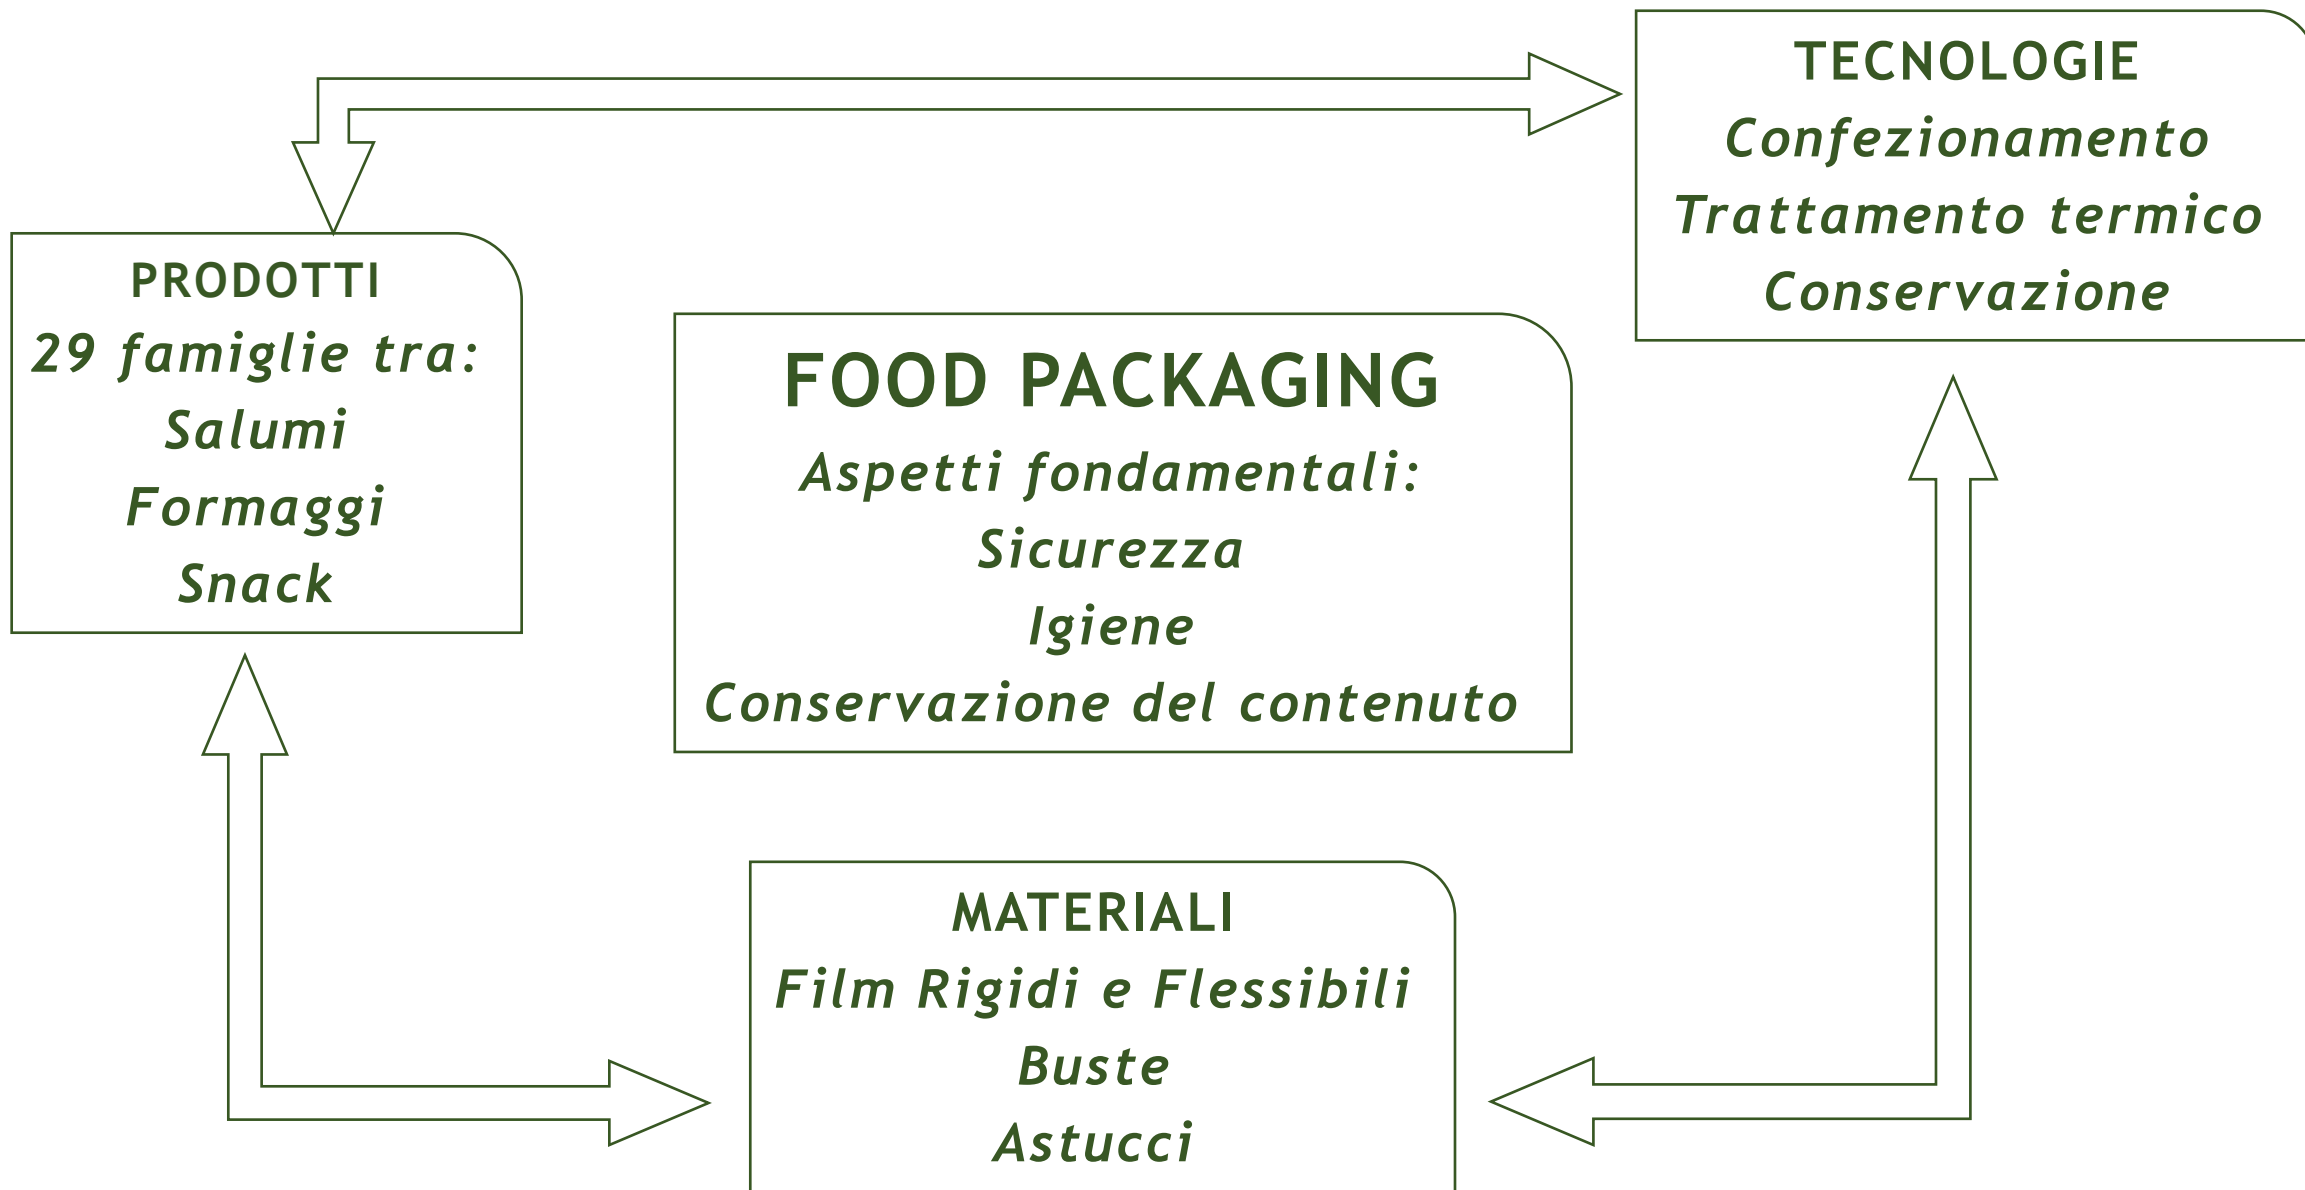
TECNOLOGIE
Confezionamento
Trattamento termico
Conservazione

PRODOTTI
29 famiglie tra:
Salumi
Formaggi
Snack

FOOD PACKAGING
Aspetti fondamentali:
Sicurezza
Igiene
Conservazione del contenuto

MATERIALI
Film Rigidi e Flessibili
Buste
Astucci